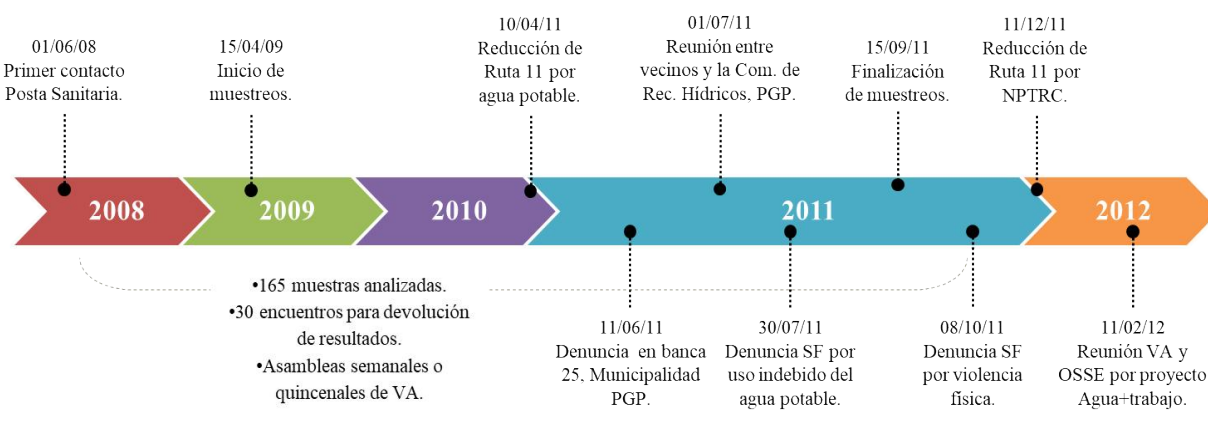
01/06/08
Primer contacto Posta Sanitaria.

15/04/09
Inicio de muestreos.

10/04/11
Reducción de Ruta 11 por agua potable.

01/07/11
Reunión entre vecinos y la Com. de Rec. Hídricos, PGP.

15/09/11
Finalización de muestreos.

11/12/11
Reducción de Ruta 11 por NPTRC.

2008

2009

2010

2011

2012

•165 muestras analizadas.
•30 encuentros para devolución de resultados.
•Asambleas semanales o quincenales de VA.

11/06/11
Denuncia en banca 25, Municipalidad PGP.

30/07/11
Denuncia SF por uso indebido del agua potable.

08/10/11
Denuncia SF por violencia física.

11/02/12
Reunión VA y OSSE por proyecto Agua+trabajo.